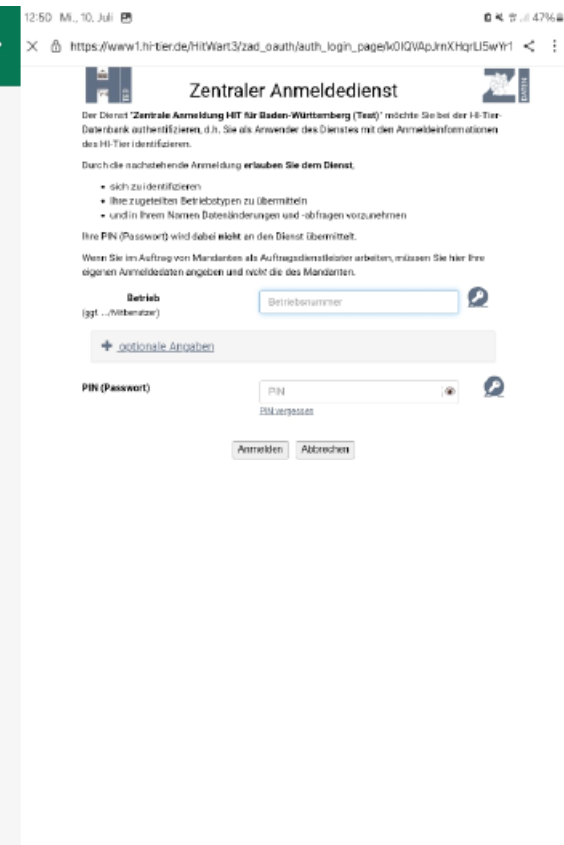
12:50 Mi., 10. Juli

47%

https://www1.hi-tier.de/HitWart3/zad_oauth/auth_login_page/k0IQVApJmXHqrLI5wYr1

Zentraler Anmeldedienst

ZI

Der Dienst "**Zentrale Anmeldung HIT für Baden-Württemberg (Test)**" möchte Sie bei der HI-Tier-Datenbank **authentifizieren**, d.h. Sie als Anwender des Dienstes mit den Anmeldeinformationen des HI-Tier identifizieren.

Durch die nachstehende Anmeldung **erlauben Sie dem Dienst**,

- sich zu identifizieren
- Ihre zugeteilten Betriebstypen zu übermitteln
- und in Ihrem Namen Datenänderungen und -abfragen vorzunehmen

Ihre **PIN** (Passwort) wird dabei **nicht** an den Dienst übermittelt.

Wenn Sie im Auftrag von Mandanten als Auftragsdienstleister arbeiten, müssen Sie hier Ihre eigenen Anmeldedaten angeben und *nicht* die des Mandanten.

**Betrieb**
(ggf. .../Mitbenutzer)

Betriebsnummer

+ optionale Angaben

**PIN (Passwort)**

PIN

PIN vergessen

Anmelden Abbrechen